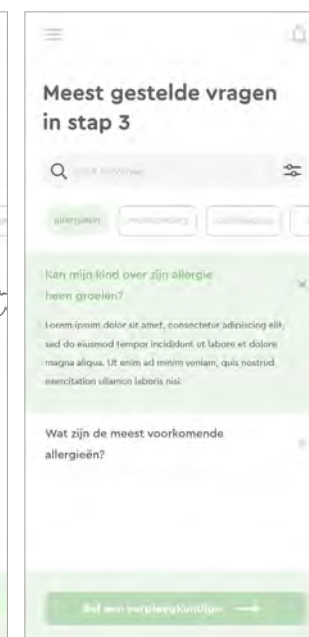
Meest gestelde vragen in stap 3

Zoek trefwoor

allergieen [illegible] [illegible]

Kan mijn kind over zijn allergie heen groeien?

Lorem ipsum dolor sit amet, consectetur adipiscing elit, sed do eiusmod tempor incididunt ut labore et dolore magna aliqua. Ut enim ad minim veniam, quis nostrud exercitation ullamco laboris nisi.

Wat zijn de meest voorkomende allergieën?

Bel een verpleegkundige